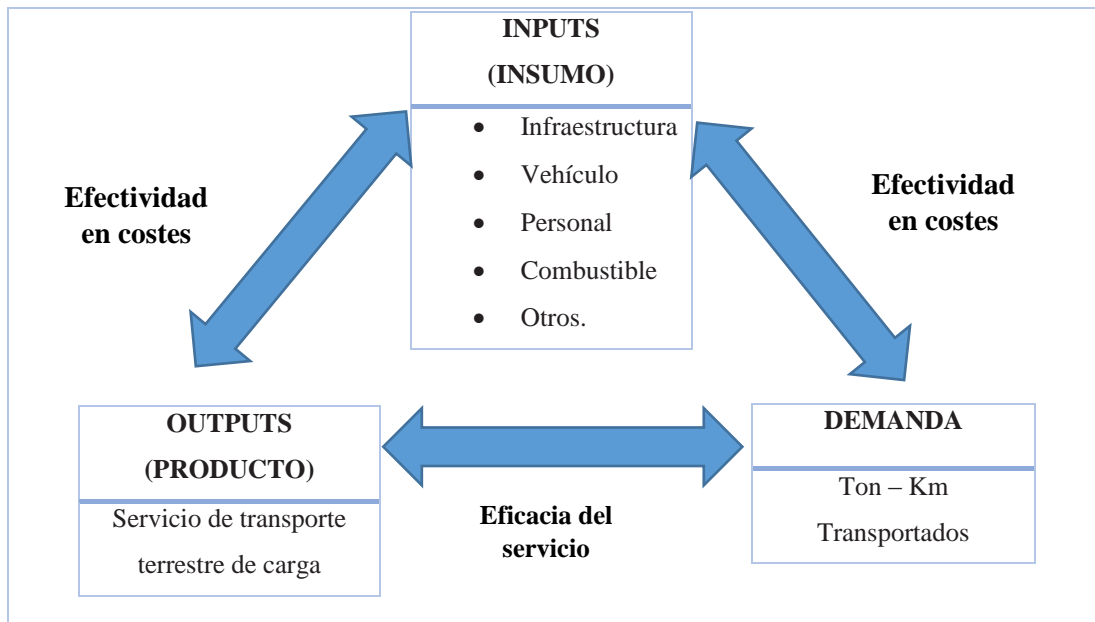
INPUTS
(INSUMO)

- Infraestructura
- Vehículo
- Personal
- Combustible
- Otros.

Efectividad en costes

Efectividad en costes

OUTPUTS
(PRODUCTO)

Servicio de transporte terrestre de carga

Eficacia del servicio

DEMANDA

Ton – Km
Transportados